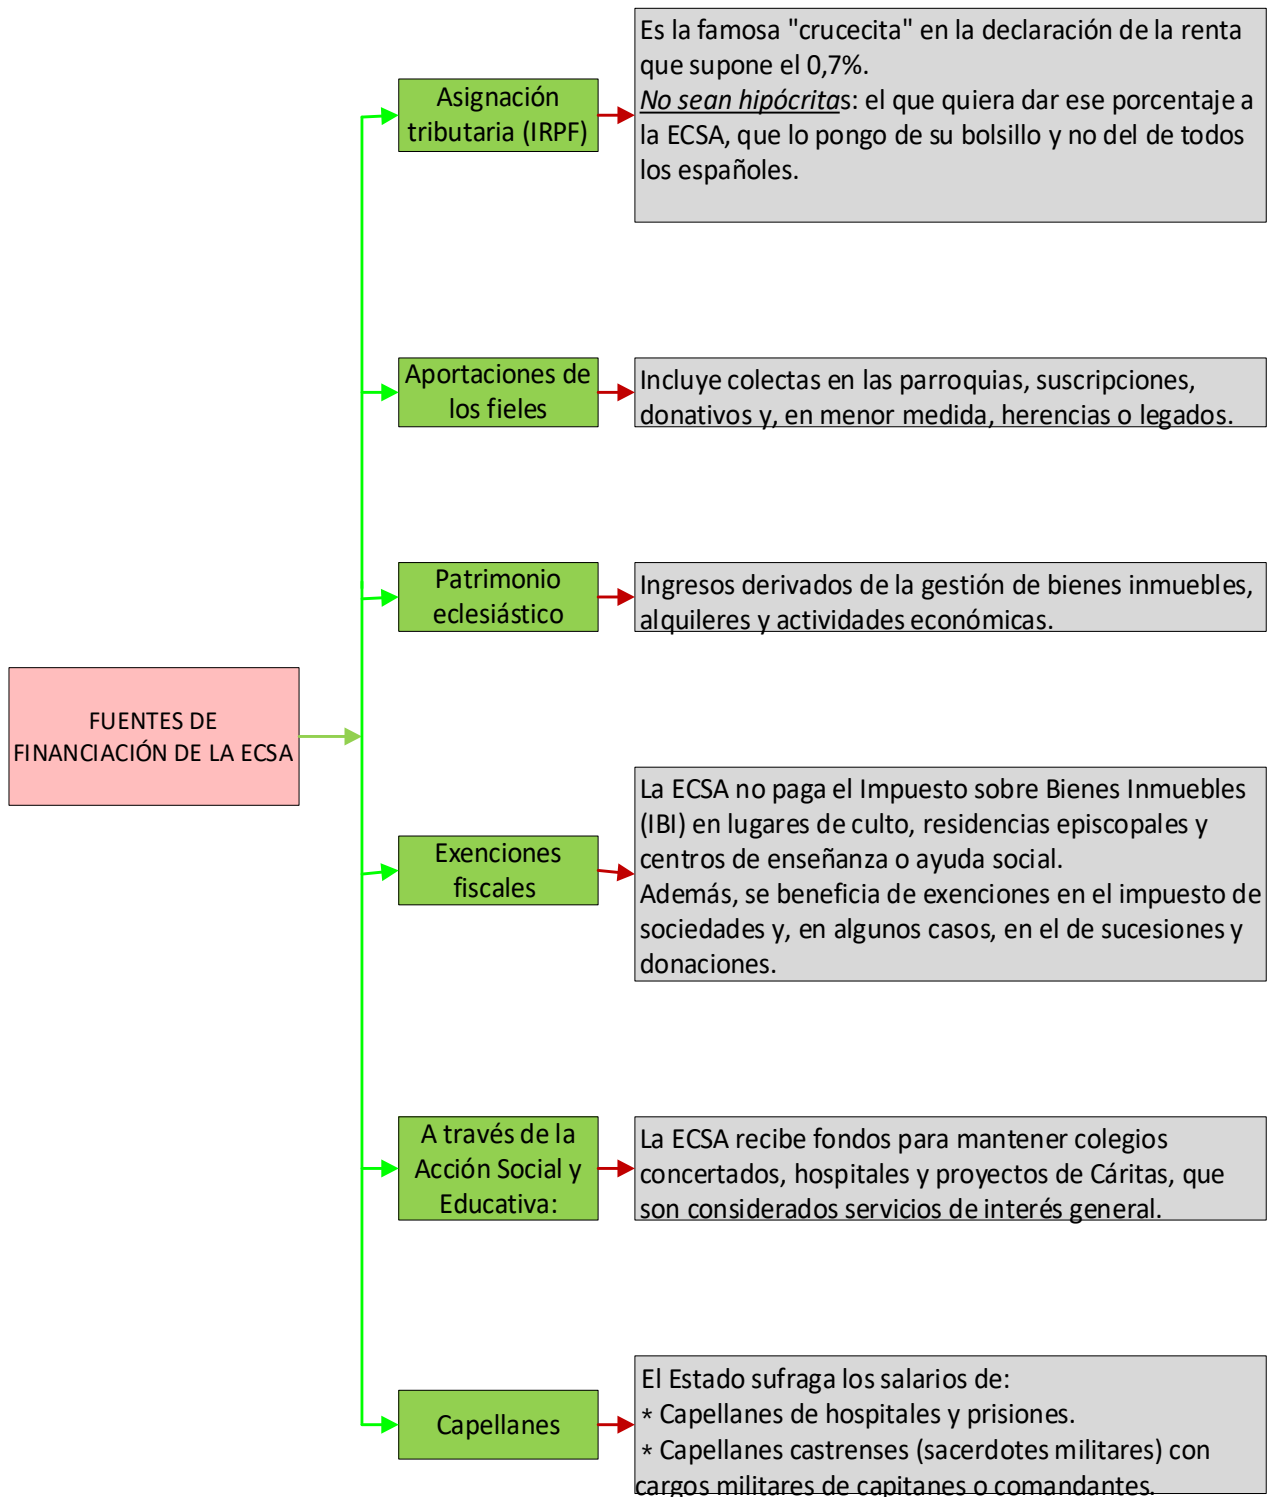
FUENTES DE FINANCIACIÓN DE LA ECSA

Asignación tributaria (IRPF)

Es la famosa "crucecita" en la declaración de la renta que supone el 0,7%.
No sean hipócritas: el que quiera dar ese porcentaje a la ECSA, que lo pongo de su bolsillo y no del de todos los españoles.

Aportaciones de los fieles

Incluye colectas en las parroquias, suscripciones, donativos y, en menor medida, herencias o legados.

Patrimonio eclesiástico

Ingresos derivados de la gestión de bienes inmuebles, alquileres y actividades económicas.

Exenciones fiscales

La ECSA no paga el Impuesto sobre Bienes Inmuebles (IBI) en lugares de culto, residencias episcopales y centros de enseñanza o ayuda social.
Además, se beneficia de exenciones en el impuesto de sociedades y, en algunos casos, en el de sucesiones y donaciones.

A través de la Acción Social y Educativa:

La ECSA recibe fondos para mantener colegios concertados, hospitales y proyectos de Cáritas, que son considerados servicios de interés general.

Capellanes

El Estado sufraga los salarios de:
* Capellanes de hospitales y prisiones.
* Capellanes castrenses (sacerdotes militares) con cargos militares de capitanes o comandantes.